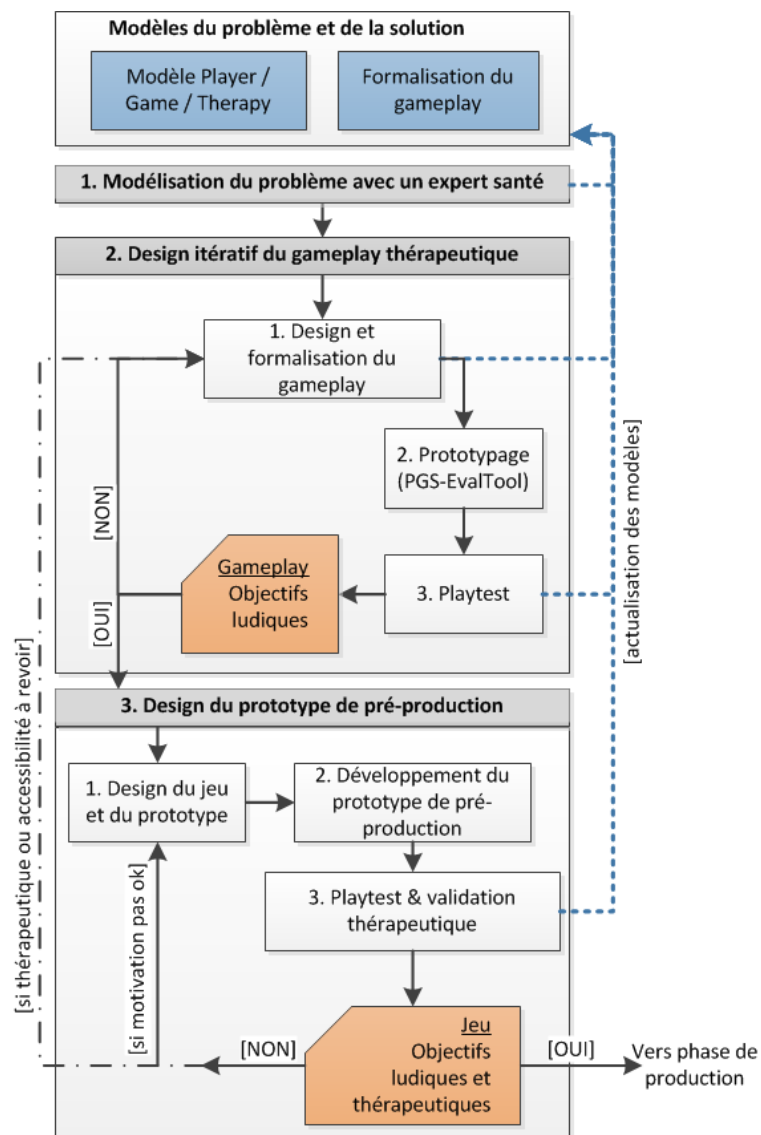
Modèles du problème et de la solution

Modèle Player / Game / Therapy

Formalisation du gameplay

1. Modélisation du problème avec un expert santé

2. Design itératif du gameplay thérapeutique

1. Design et formalisation du gameplay

2. Prototypage (PGS-EvalTool)

[NON]

Gameplay Objectifs ludiques

3. Playtest

[OUI]

[actualisation des modèles]

3. Design du prototype de pré-production

[si thérapeutique ou accessibilité à revoir]

1. Design du jeu et du prototype

2. Développement du prototype de pré-production

[si motivation pas ok]

3. Playtest & validation thérapeutique

[NON]

Jeu Objectifs ludiques et thérapeutiques

[OUI]

Vers phase de production